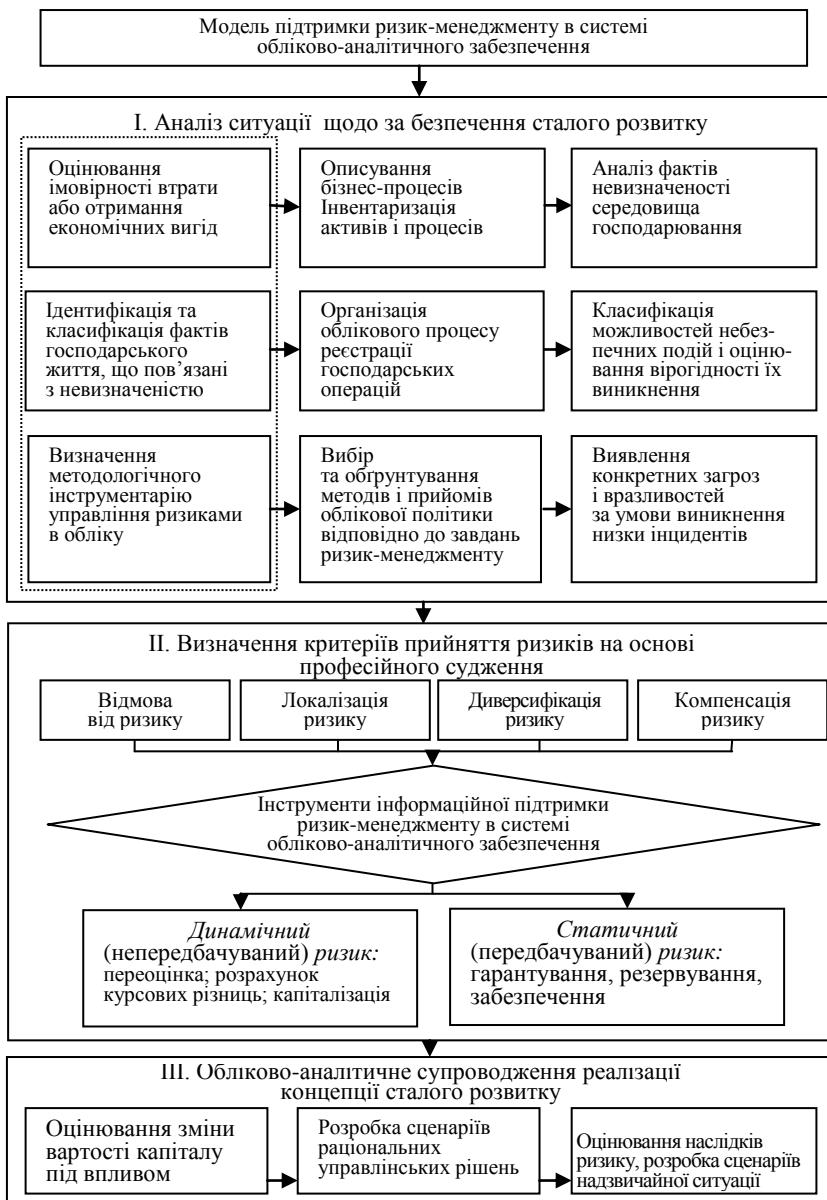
Модель підтримки ризик-менеджменту в системі обліково-аналітичного забезпечення

I. Аналіз ситуації щодо за безпечення сталого розвитку

Оцінювання імовірності втрати або отримання економічних вигід

Описування бізнес-процесів Інвентаризація активів і процесів

Аналіз фактів невизначеності середовища господарювання

Ідентифікація та класифікація фактів господарського життя, що пов'язані з невизначеністю

Організація облікового процесу реєстрації господарських операцій

Класифікація можливостей небезпечних подій і оцінювання вірогідності їх виникнення

Визначення методологічного інструментарію управління ризиками в обліку

Вибір та обґрунтування методів і прийомів облікової політики відповідно до завдань ризик-менеджменту

Виявлення конкретних загроз і вразливостей за умови виникнення низки інцидентів

II. Визначення критеріїв прийняття ризиків на основі професійного судження

Відмова від ризику

Локалізація ризику

Диверсифікація ризику

Компенсація ризику

Інструменти інформаційної підтримки ризик-менеджменту в системі обліково-аналітичного забезпечення

*Динамічний* (непередбачуваний) *ризик:* переоцінка; розрахунок курсових різниць; капіталізація

*Статичний* (передбачуваний) *ризик:* гарантування, резервування, забезпечення

III. Обліково-аналітичне супроводження реалізації концепції сталого розвитку

Оцінювання зміни вартості капіталу під впливом

Розробка сценаріїв раціональних управлінських рішень

Оцінювання наслідків ризику, розробка сценаріїв надзвичайної ситуації